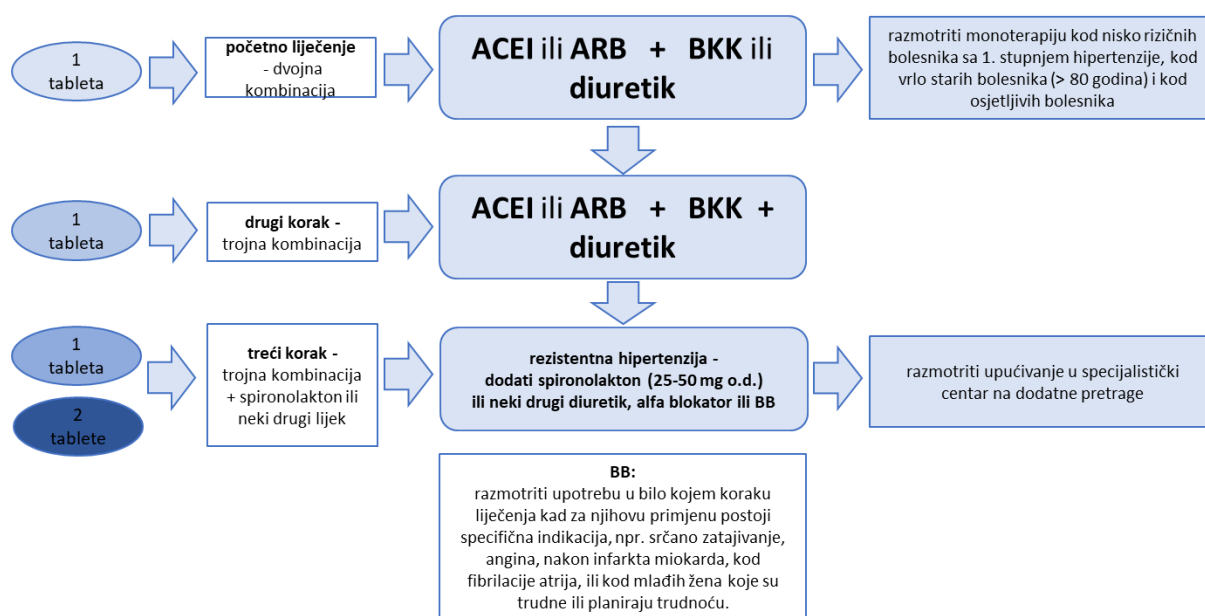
1 tableta

početno liječenje - dvojna kombinacija

ACEI ili ARB + BKK ili diuretik

razmotriti monoterapiju kod nisko rizičnih bolesnika sa 1. stupnjem hipertenzije, kod vrlo starih bolesnika (> 80 godina) i kod osjetljivih bolesnika

1 tableta

drugi korak - trojna kombinacija

ACEI ili ARB + BKK + diuretik

1 tableta

2 tablete

treći korak - trojna kombinacija + spironolakton ili neki drugi lijek

rezistentna hipertenzija - dodati spironolakton (25-50 mg o.d.) ili neki drugi diuretik, alfa blokator ili BB

razmotriti upućivanje u specijalistički centar na dodatne pretrage

BB:
razmotriti upotrebu u bilo kojem koraku liječenja kad za njihovu primjenu postoji specifična indikacija, npr. srčano zatajivanje, angina, nakon infarkta miokarda, kod fibrilacije atrija, ili kod mlađih žena koje su trudne ili planiraju trudnoću.